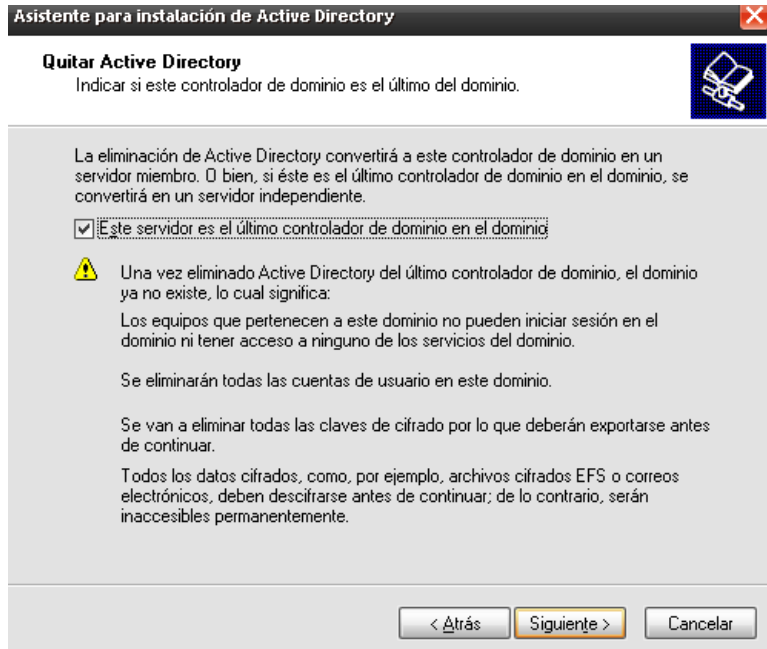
Asistente para instalación de Active Directory

Quitar Active Directory
Indicar si este controlador de dominio es el último del dominio.

La eliminación de Active Directory convertirá a este controlador de dominio en un servidor miembro. O bien, si éste es el último controlador de dominio en el dominio, se convertirá en un servidor independiente.

Este servidor es el último controlador de dominio en el dominio

Una vez eliminado Active Directory del último controlador de dominio, el dominio ya no existe, lo cual significa:

Los equipos que pertenecen a este dominio no pueden iniciar sesión en el dominio ni tener acceso a ninguno de los servicios del dominio.

Se eliminarán todas las cuentas de usuario en este dominio.

Se van a eliminar todas las claves de cifrado por lo que deberán exportarse antes de continuar.

Todos los datos cifrados, como, por ejemplo, archivos cifrados EFS o correos electrónicos, deben descifrarse antes de continuar; de lo contrario, serán inaccesibles permanentemente.

< Atrás | Siguiente > | Cancelar